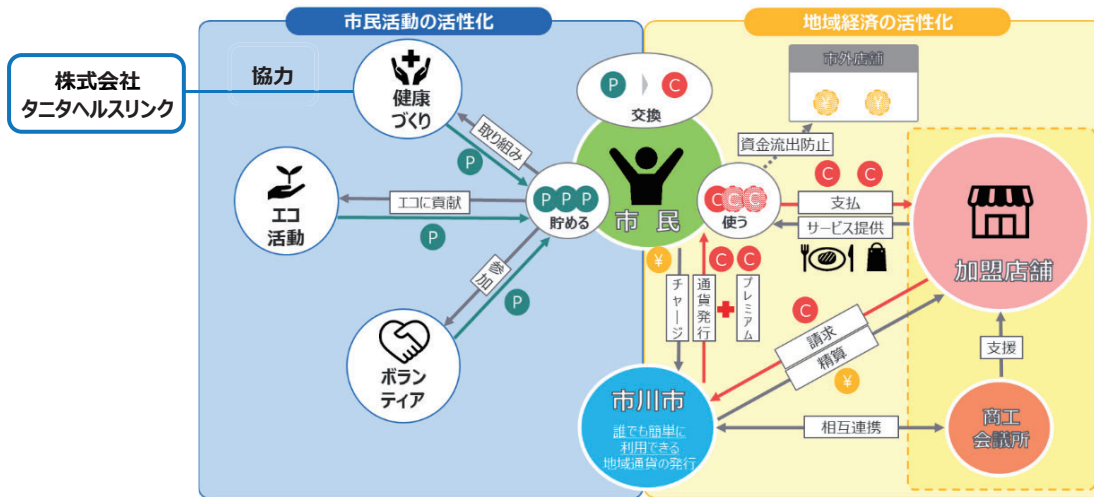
市民活動の活性化

地域経済の活性化

株式会社
タニタヘルスリンク

協力

健康
づくり

取り組み

P

エコ
活動

エコに貢献

P

P P P
貯める

市民

参加

P

ボラン
ティア

P C
交換

市外店舗

¥ ¥

資金流出防止

C C C
使う

C C

支払

サービス提供

加盟店舗

¥

チャージ

通貨発行

C C

プレミアム

C

請求

精算

¥

支援

市川市

誰でも簡単に
利用できる
地域通貨の発行

相互連携

商工
会議所